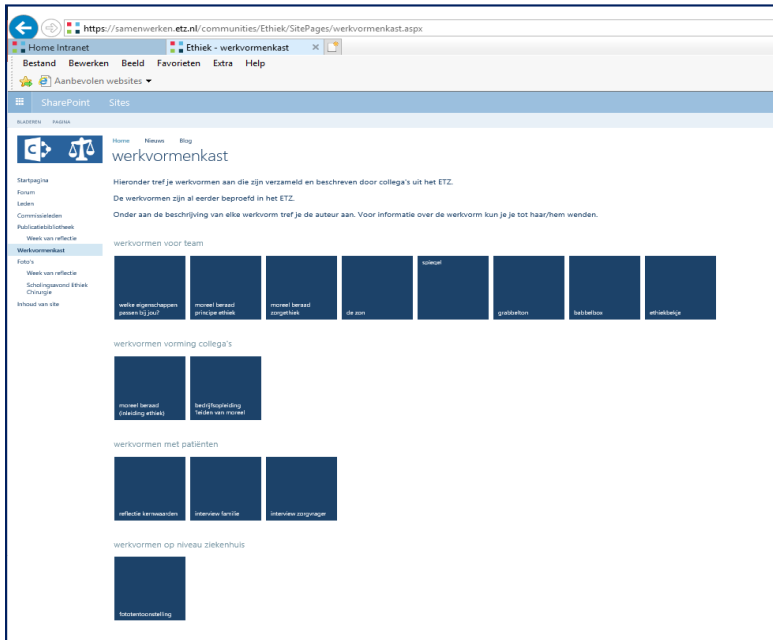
https://samenwerken.etz.nl/communities/Ethiek/SitePages/werkvormenkast.aspx

Home Intranet

Ethiek - werkvormenkast

Bestand Bewerken Beeld Favorieten Extra Help

Aanbevolen websites

SharePoint Sites

BLADEREN PAGINA

Home Nieuws Blog

werkvormenkast

Startpagina
Forum
Leden
Commissieleden
Publicatiebibliotheek
Week van reflectie
Werkvormenkast
Foto's
Week van reflectie
Scholingsavond Ethiek Chirurgie
Inhoud van site

Hieronder tref je werkvormen aan die zijn verzameld en beschreven door collega's uit het ETZ.

De werkvormen zijn al eerder beproefd in het ETZ.

Onder aan de beschrijving van elke werkvorm tref je de auteur aan. Voor informatie over de werkvorm kun je je tot haar/hem wenden.

werkvormen voor team

welke eigenschappen passen bij jou?

moreel beraad principe ethiek

moreel beraad zorgethiek

de zon

spiegel

grabbelton

babbelbox

ethiekbekje

werkvormen vorming collega's

moreel beraad (inleiding ethiek)

bedrijfsopleiding leiden van moreel

werkvormen met patiënten

reflectie kernwaarden

interview familie

interview zorgvrager

werkvormen op niveau ziekenhuis

fototentoonstelling